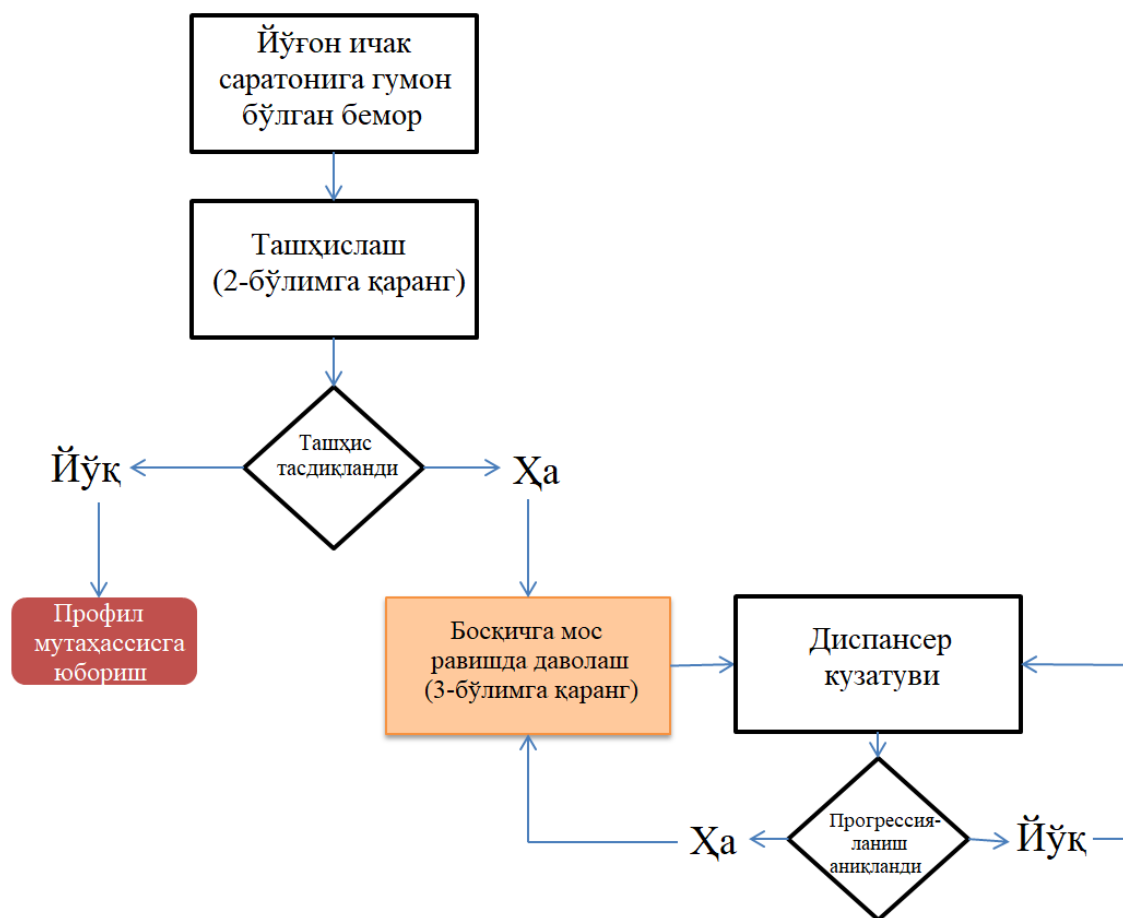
Йўғон ичак саратонига гумон бўлган бемор

Ташҳислаш (2-бўлимга қаранг)

Ташҳис тасдиқланди

Йўқ

Ҳа

Профил мутаҳассисга юбориш

Босқичга мос равишда даволаш (3-бўлимга қаранг)

Диспансер кузатуви

Ҳа

Прогрессияланиш аниқланди

Йўқ